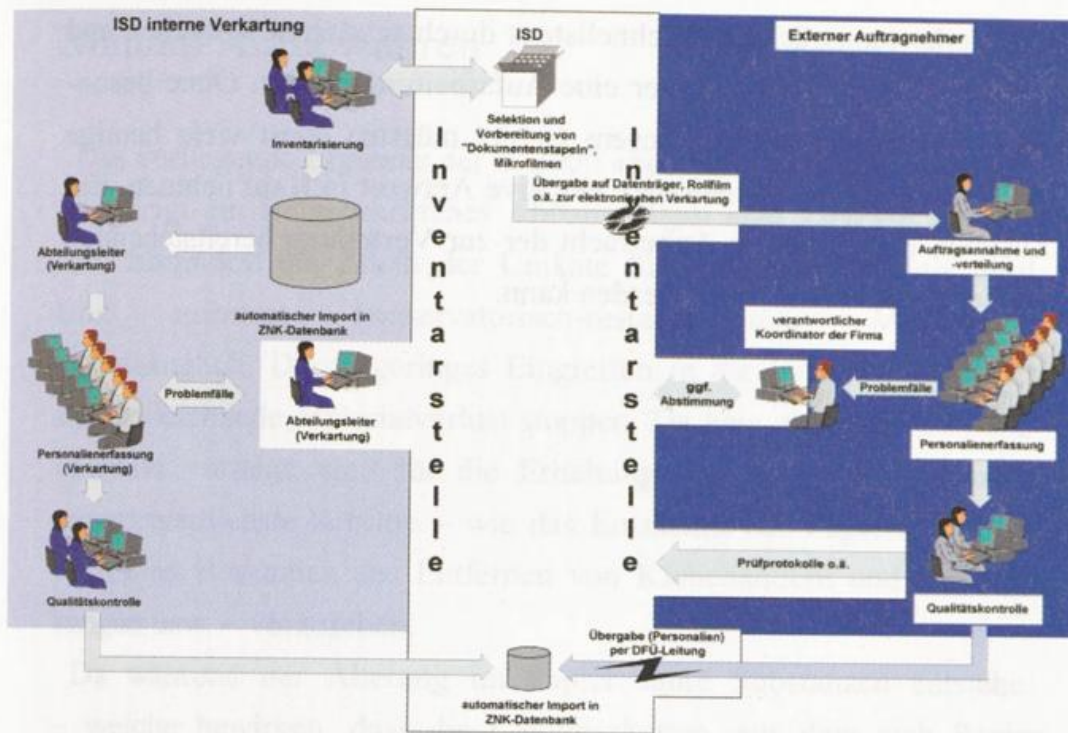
ISD interne Verkartung

Inventarisierung

Abteilungsleiter (Verkartung)

automatischer Import in ZNK-Datenbank

Problemfälle

Abteilungsleiter (Verkartung)

Personalienerfassung (Verkartung)

Qualitätskontrolle

ISD

Selektion und Vorbereitung von "Dokumentenstapeln", Mikrofilmen

I n v e n t a r s t e l l e

I n v e n t a r s t e l l e

Übergabe auf Datenträger, Rollfilm o.ä. zur elektronischen Verkartung

ggf. Abstimmung

Übergabe (Personalien) per DFÜ-Leitung

automatischer Import in ZNK-Datenbank

Externer Auftragnehmer

Auftragsannahme und -verteilung

verantwortlicher Koordinator der Firma

Problemfälle

Personalienerfassung

Prüfprotokolle o.ä.

Qualitätskontrolle